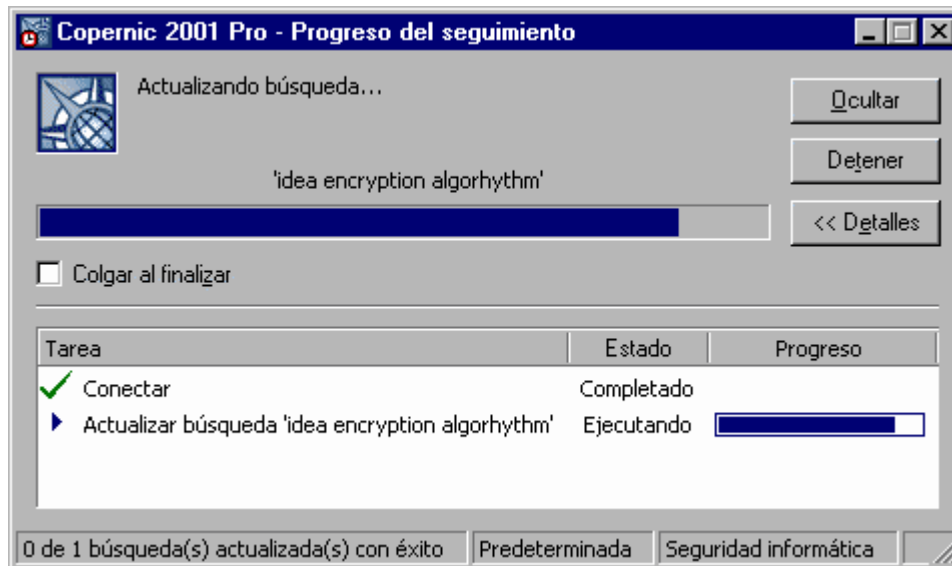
Copernic 2001 Pro - Progreso del seguimiento

Actualizando búsqueda...

Ocultar

Detener

'idea encryption algorhythm'

<< Detalles

Colgar al finalizar

| Tarea | Estado | Progreso |
|---|---|---|
| Conectar | Completado | |
| Actualizar búsqueda 'idea encryption algorhythm' | Ejecutando | |

0 de 1 búsqueda(s) actualizada(s) con éxito | Predeterminada | Seguridad informática